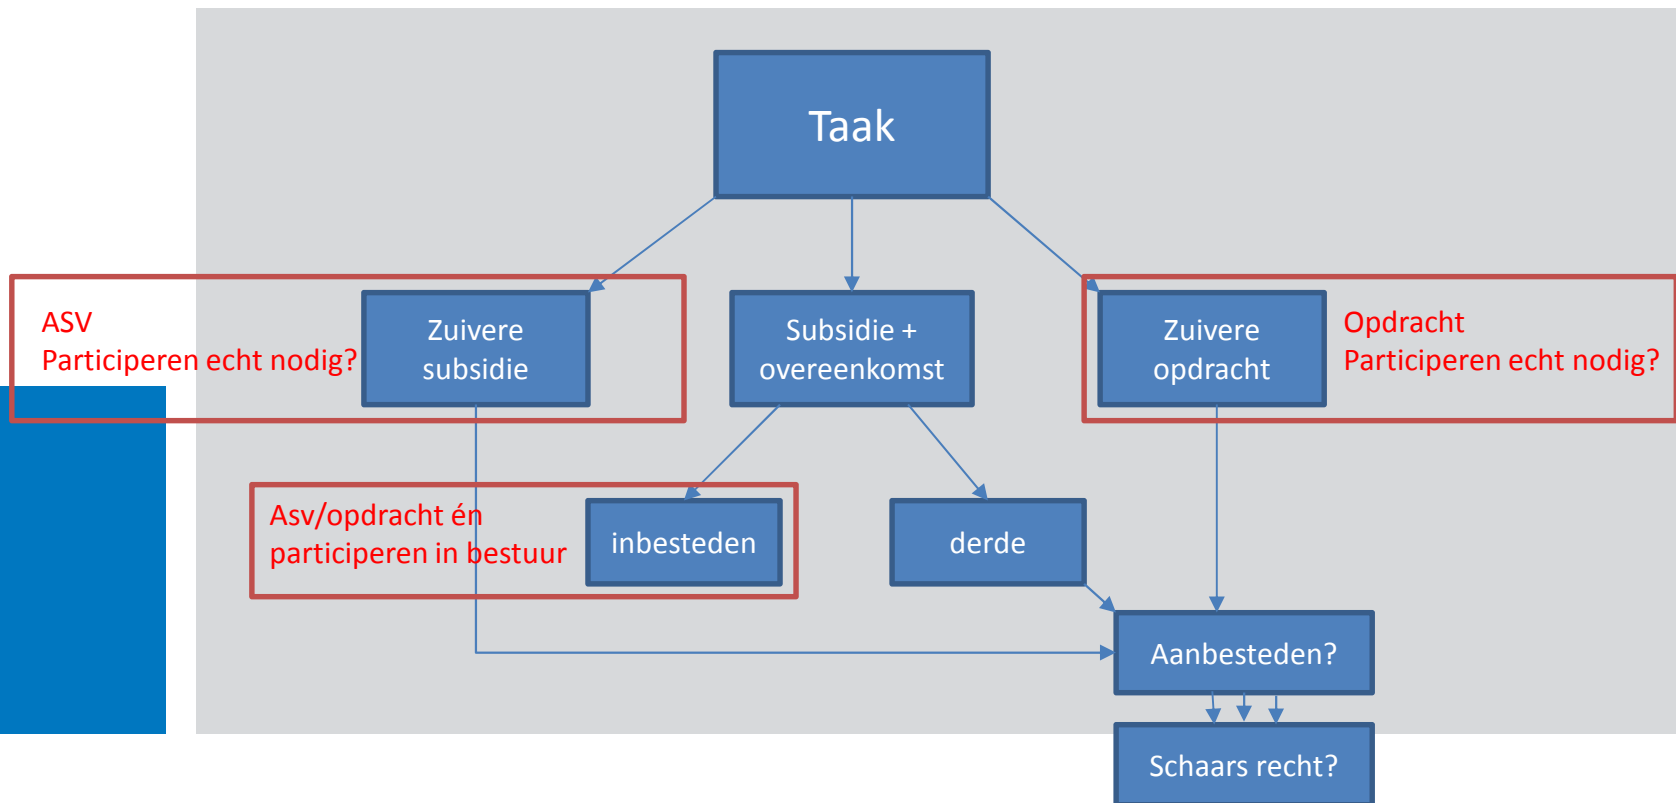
Taak

ASV
Participeren echt nodig?

Zuivere subsidie

Subsidie + overeenkomst

Zuivere opdracht

Opdracht
Participeren echt nodig?

Asv/opdracht én participeren in bestuur

inbesteden

derde

Aanbesteden?

Schaars recht?